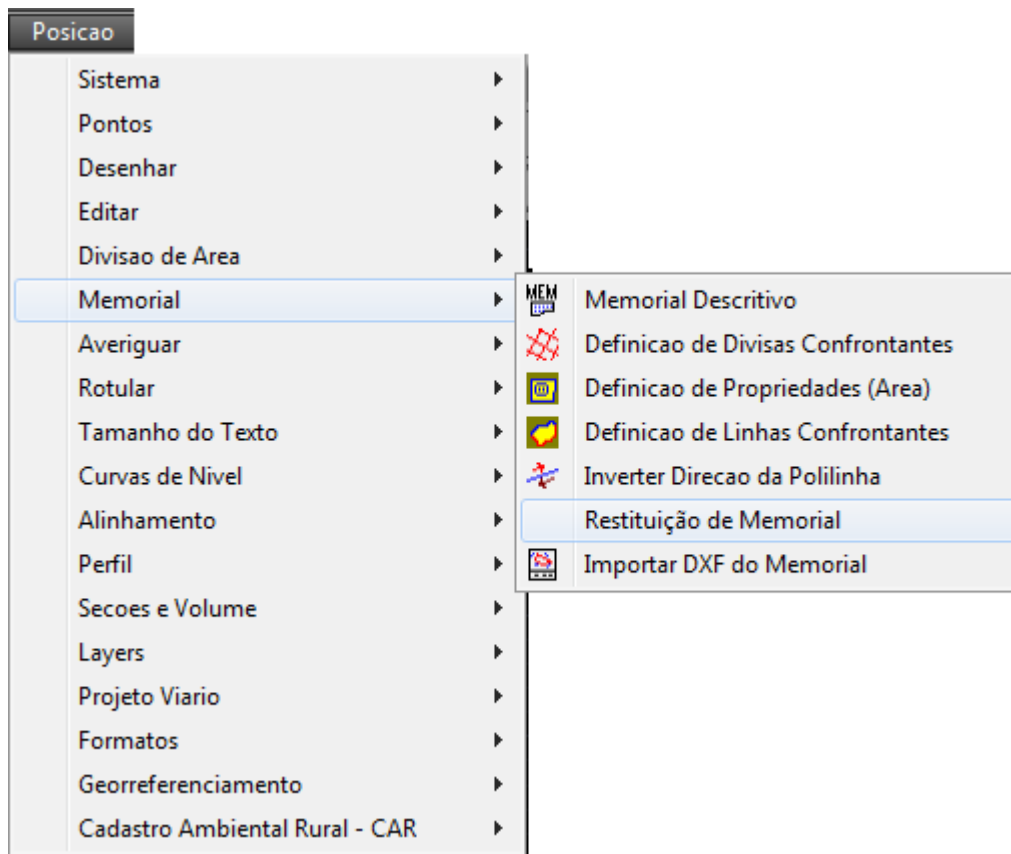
Posicao

Sistema
Pontos
Desenhar
Editar
Divisao de Area
Memorial
Averiguar
Rotular
Tamanho do Texto
Curvas de Nivel
Alinhamento
Perfil
Secoes e Volume
Layers
Projeto Viario
Formatos
Georreferenciamento
Cadastro Ambiental Rural - CAR

MEM
Memorial Descritivo
Definicao de Divisas Confrontantes
Definicao de Propriedades (Area)
Definicao de Linhas Confrontantes
Inverter Direcao da Polilinha
Restituição de Memorial
Importar DXF do Memorial